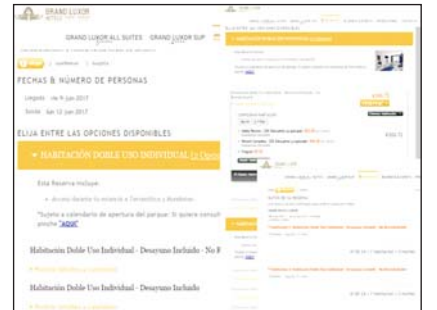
GRAND LUXOR HOTELS

GRAND LUXOR ALL SUITES GRAND LUXOR SUP

FECHAS & NÚMERO DE PERSONAS

Llegada: vie 9 jun 2017

Salida: lun 12 jun 2017

ELIJA ENTRE LAS OPCIONES DISPONIBLES

▼ HABITACIÓN DOBLE USO INDIVIDUAL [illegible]

Esta Reserva Incluye:

• Acceso durante tu estancia a Terra Mítica y Aqualandia

*Sujeto a calendario de apertura del parque. Si quiere consult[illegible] enoche "aquí"

Habitación Doble Uso Individual - Desayuno Incluido - No R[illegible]

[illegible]

Habitación Doble Uso Individual - Desayuno Incluido

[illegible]

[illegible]